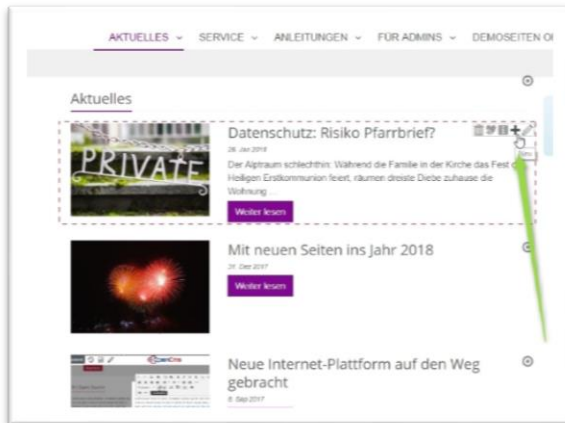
AKTUELLES ⌄ SERVICE ⌄ ANLEITUNGEN ⌄ FÜR ADMINS ⌄ DEMOSEITEN O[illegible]

Aktuelles

PRIVATE

Datenschutz: Risiko Pfarrbrief?

26. Jan 2018

Der Alptraum schlechthin: Während die Familie in der Kirche das Fest der Heiligen Erstkommunion feiert, räumen dreiste Diebe zuhause die Wohnung ...

Weiter lesen

Mit neuen Seiten ins Jahr 2018

21. Dez 2017

Weiter lesen

Neue Internet-Plattform auf den Weg gebracht

8. Sep 2017